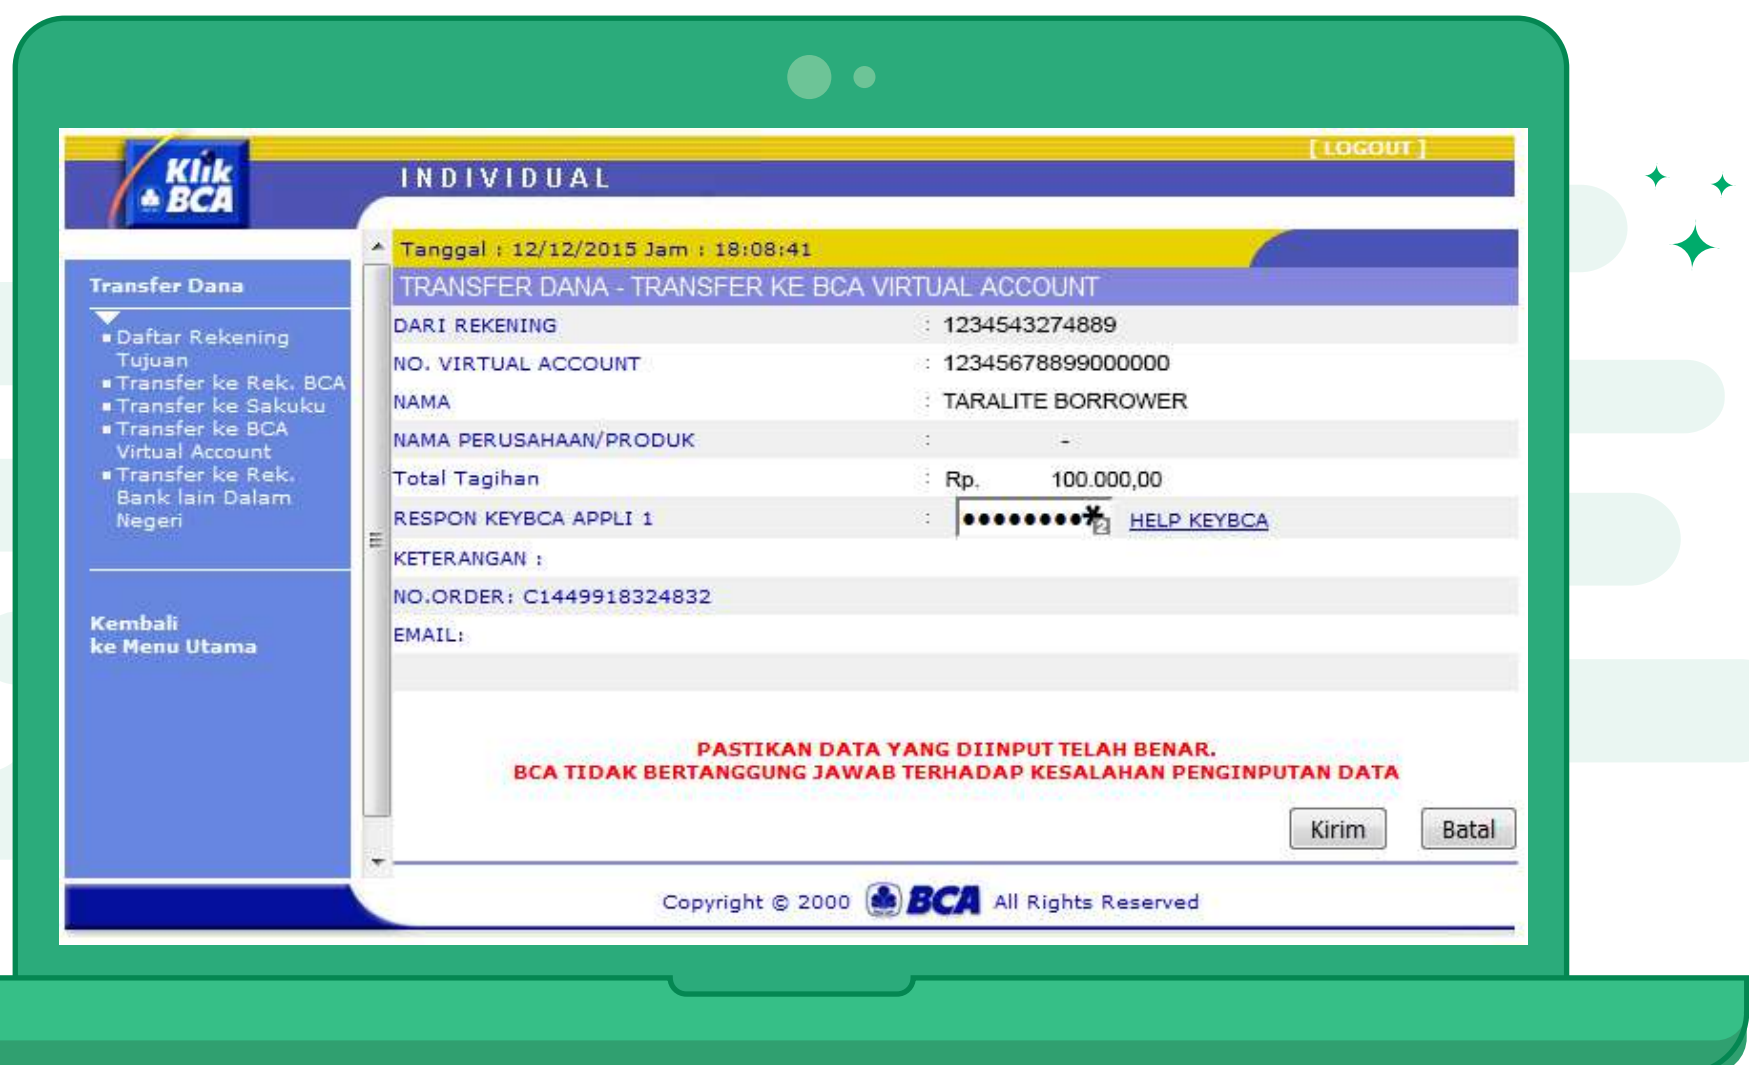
Klik BCA

INDIVIDUAL

[ LOGOUT ]

Transfer Dana

Daftar Rekening Tujuan
Transfer ke Rek. BCA
Transfer ke Sakuku
Transfer ke BCA Virtual Account
Transfer ke Rek. Bank lain Dalam Negeri

Kembali ke Menu Utama

Tanggal : 12/12/2015 Jam : 18:08:41

TRANSFER DANA - TRANSFER KE BCA VIRTUAL ACCOUNT

| | | |
|---|---|---|
| DARI REKENING | : | 1234543274889 |
| NO. VIRTUAL ACCOUNT | : | 12345678899000000 |
| NAMA | : | TARALITE BORROWER |
| NAMA PERUSAHAAN/PRODUK | : | - |
| Total Tagihan | : | Rp. 100.000,00 |
| RESPON KEYBCA APPLI 1 | : | ••••••••• HELP KEYBCA |

KETERANGAN :

NO.ORDER: C1449918324832

EMAIL:

PASTIKAN DATA YANG DIINPUT TELAH BENAR.
BCA TIDAK BERTANGGUNG JAWAB TERHADAP KESALAHAN PENGINPUTAN DATA

Kirim Batal

Copyright © 2000 BCA All Rights Reserved